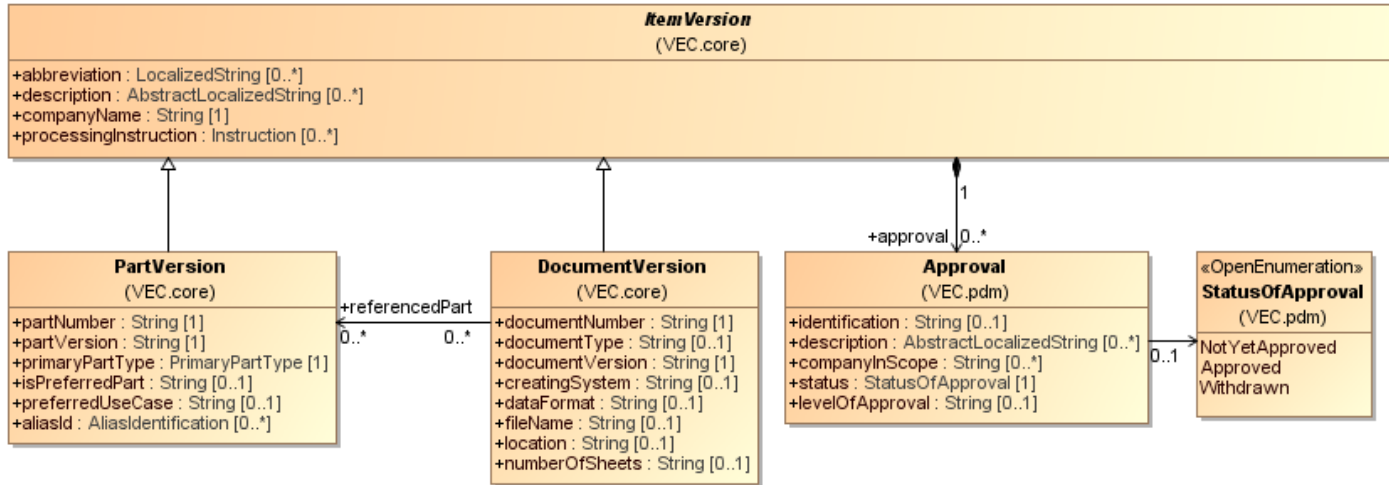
ItemVersion
(VEC.core)

+abbreviation : LocalizedString [0..*]
+description : AbstractLocalizedString [0..*]
+companyName : String [1]
+processingInstruction : Instruction [0..*]

1

+approval 0..*

PartVersion
(VEC.core)

+partNumber : String [1]
+partVersion : String [1]
+primaryPartType : PrimaryPartType [1]
+isPreferredPart : String [0..1]
+preferredUseCase : String [0..1]
+aliasId : AliasIdentification [0..*]

+referencedPart
0..*
0..*

DocumentVersion
(VEC.core)

+documentNumber : String [1]
+documentType : String [0..1]
+documentVersion : String [1]
+creatingSystem : String [0..1]
+dataFormat : String [0..1]
+fileName : String [0..1]
+location : String [0..1]
+numberOfSheets : String [0..1]

Approval
(VEC.pdm)

+identification : String [0..1]
+description : AbstractLocalizedString [0..*]
+companyInScope : String [0..*]
+status : StatusOfApproval [1]
+levelOfApproval : String [0..1]

0..1

«OpenEnumeration»
StatusOfApproval
(VEC.pdm)

NotYetApproved
Approved
Withdrawn